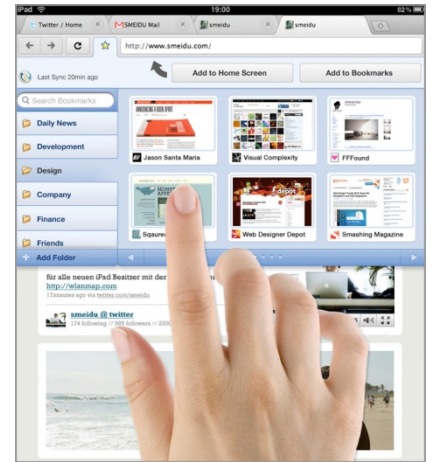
iPad 19:00 82 %

Twitter / Home

SMEIDU Mail

smeidu

smeidu

http://www.smeidu.com/

Last Sync 20min ago

Add to Home Screen

Add to Bookmarks

Search Bookmarks

Daily News

Development

Design

Company

Finance

Friends

Add Folder

Jason Santa Maria

Visual Complexity

FFFound

Squaresp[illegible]

Web Designer Depot

Smashing Magazine

für alle neuen iPad Besitzer mit der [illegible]

http://wlanmap.com

17 minutes ago via twitter.com/smeidu

smeidu @ twitter

174 following // 585 followers // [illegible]